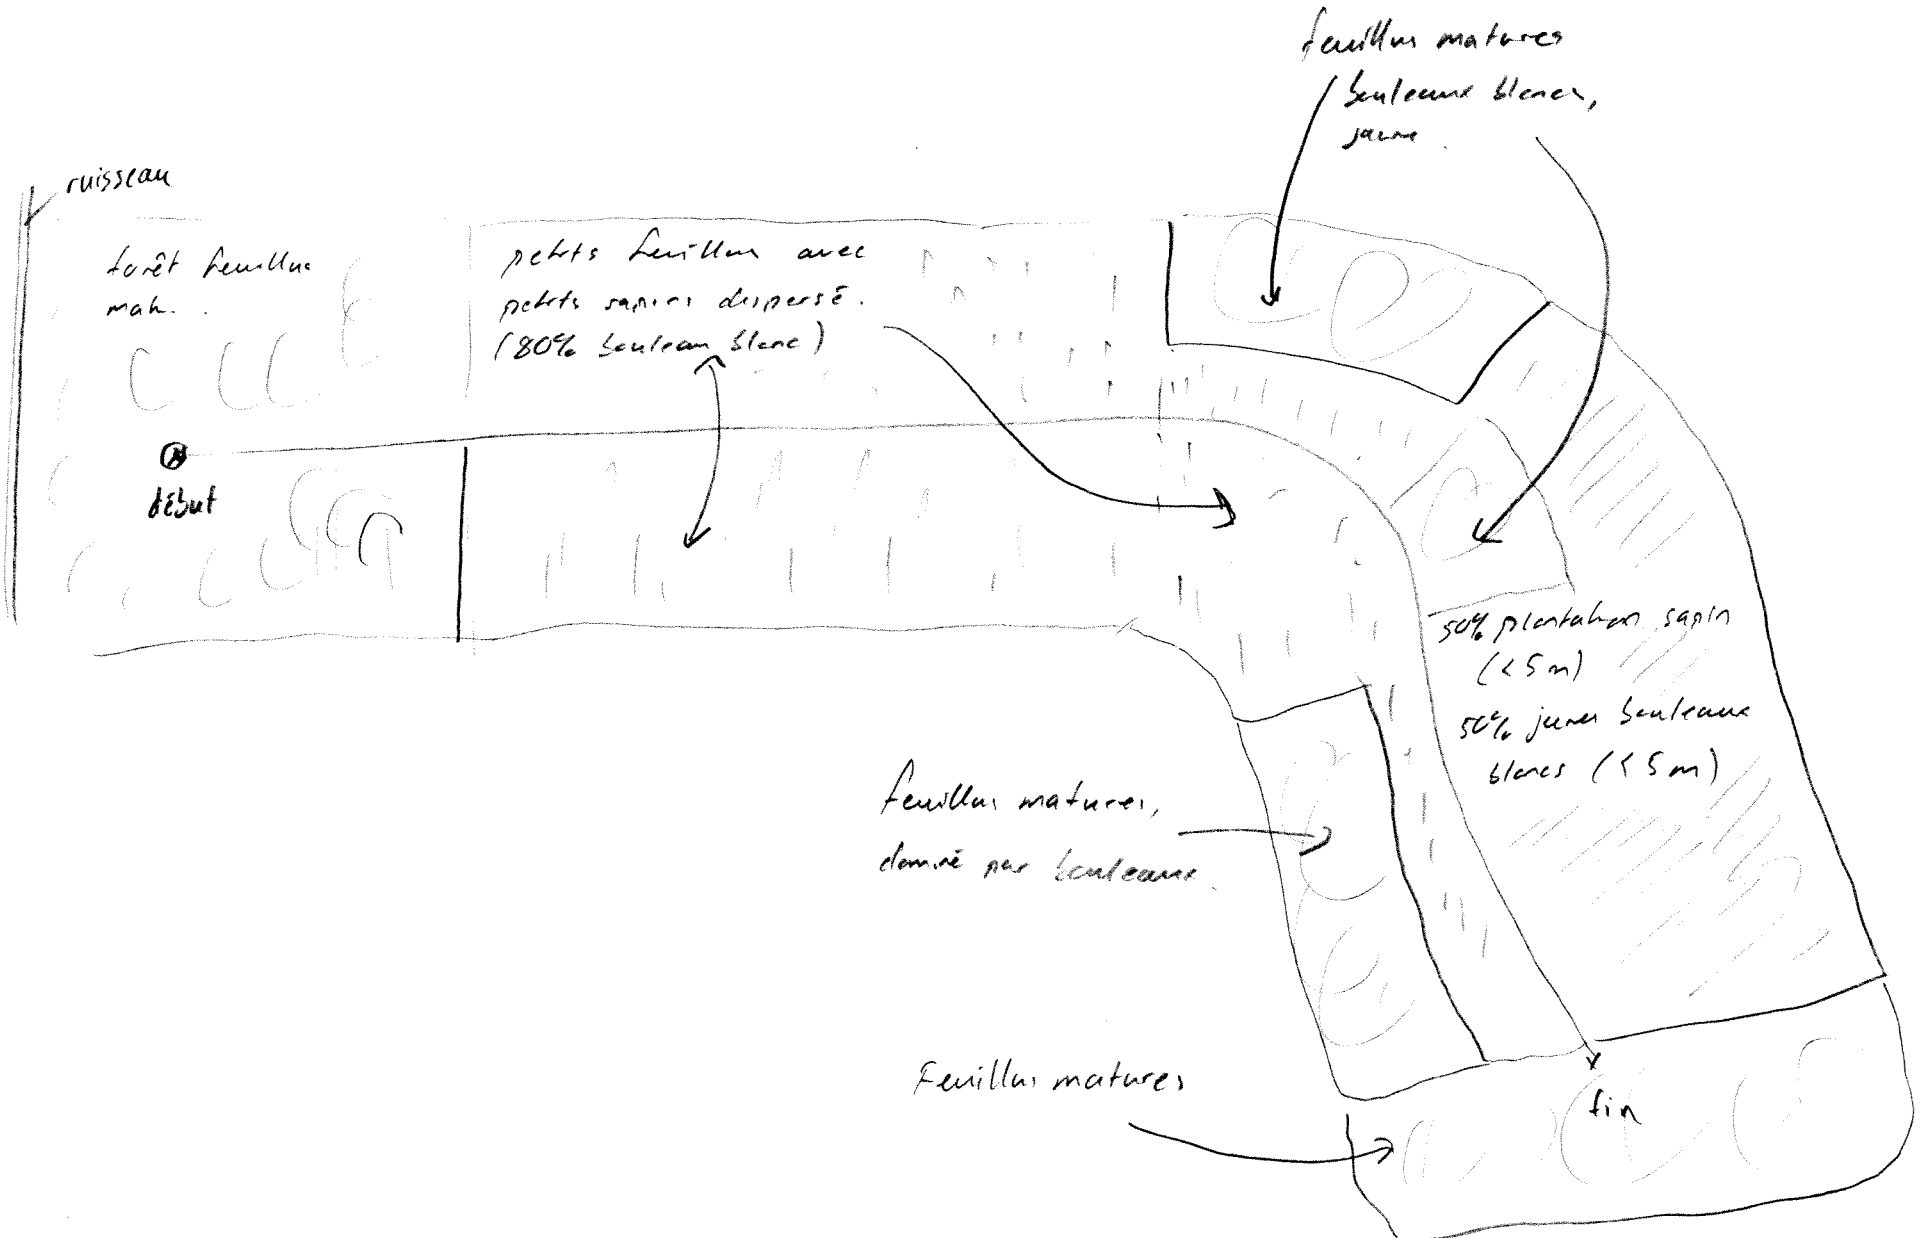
feuillus matures
bouleaux blancs, jaune.

ruisseau

forêt feuillus mat.

petits feuillus avec petits sapins dispersé. (80% bouleau blanc)

début

50% plantation sapin (< 5 m)
50% jeunes bouleaux blancs (< 5 m)

feuillus matures, dominé par bouleaux.

Feuillus matures

fin